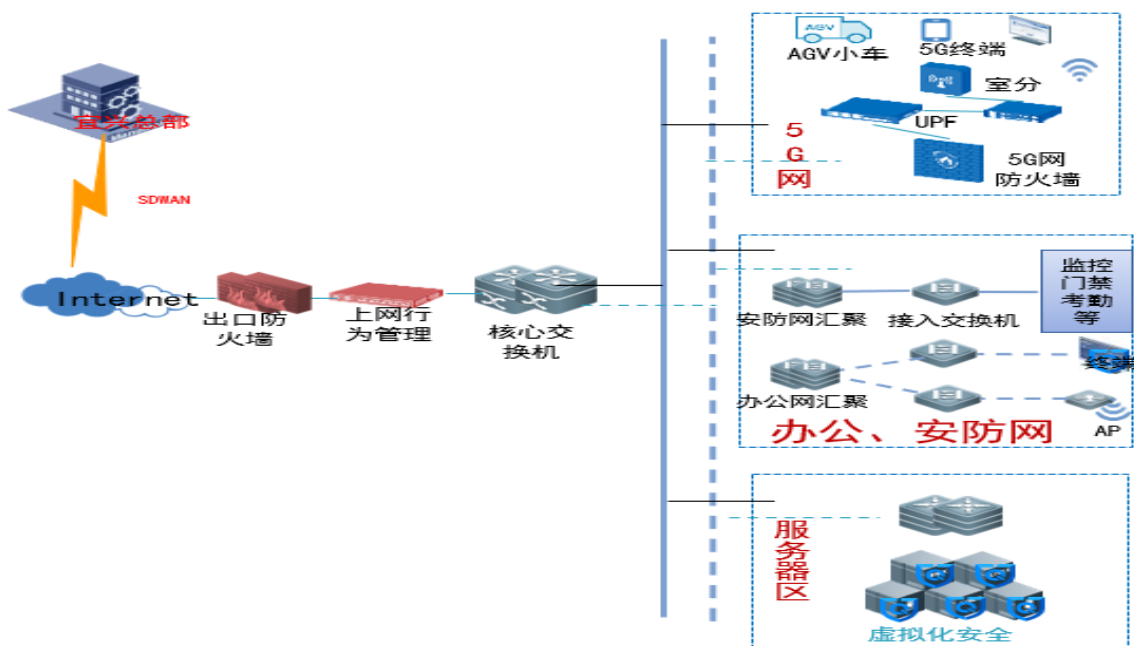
宜兴总部

SDWAN

Internet

出口防火墙

上网行为管理

核心交换机

AGV

AGV小车

5G终端

室分

UPF

5G网

5G网防火墙

安防网汇聚

接入交换机

监控门禁考勤等

办公网汇聚

终端

AP

办公、安防网

服务器区

虚拟化安全